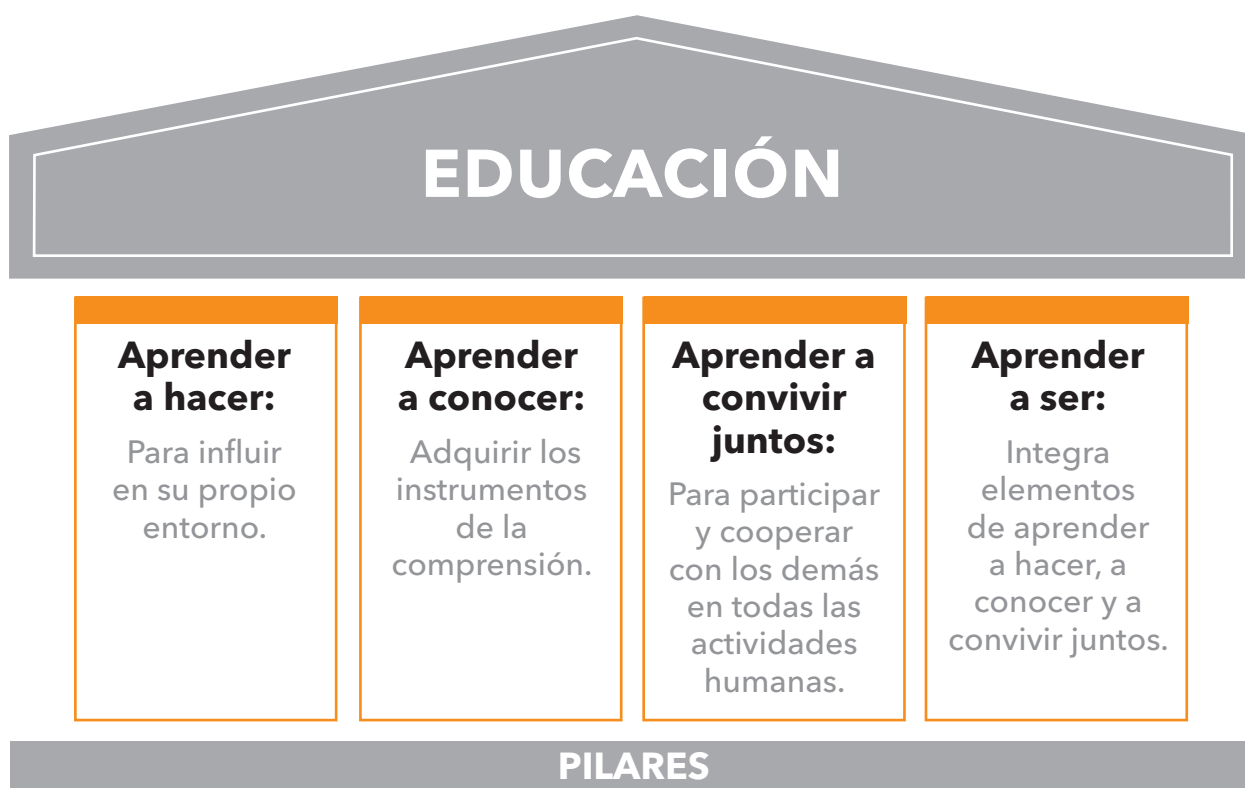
EDUCACIÓN

Aprender a hacer:

Para influir en su propio entorno.

Aprender a conocer:

Adquirir los instrumentos de la comprensión.

Aprender a convivir juntos:

Para participar y cooperar con los demás en todas las actividades humanas.

Aprender a ser:

Integra elementos de aprender a hacer, a conocer y a convivir juntos.

PILARES